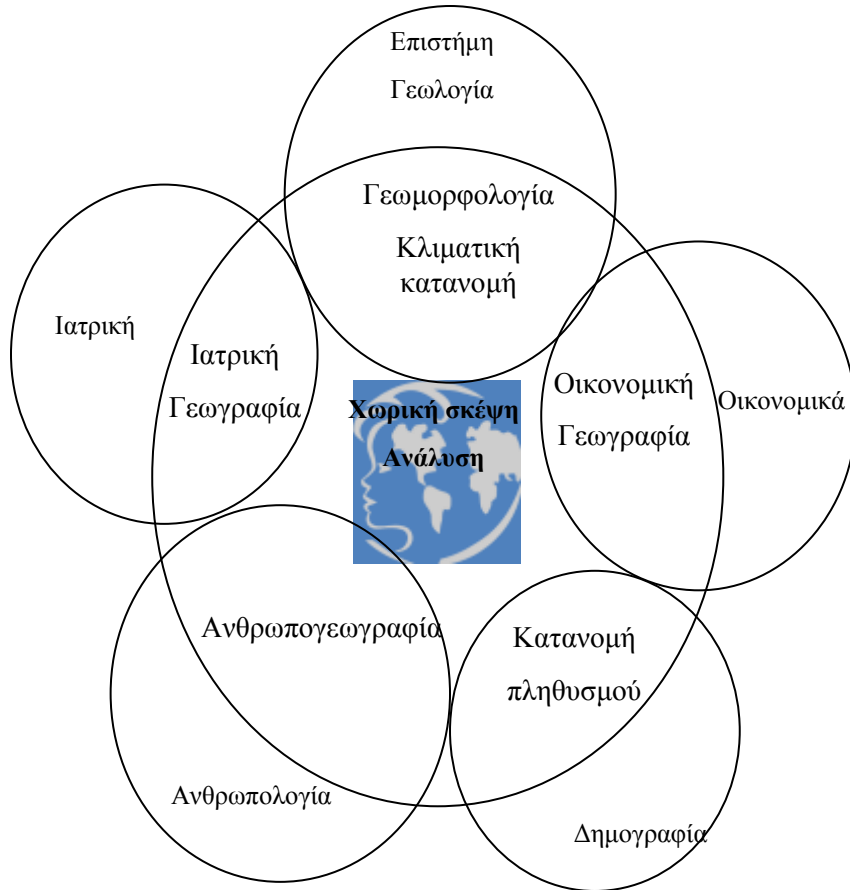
Επιστήμη

Γεωλογία

Γεωμορφολογία

Κλιματική κατανομή

Ιατρική

Ιατρική Γεωγραφία

Χωρική σκέψη

Ανάλυση

Οικονομική Γεωγραφία

Οικονομικά

Ανθρωπογεωγραφία

Κατανομή πληθυσμού

Ανθρωπολογία

Δημογραφία